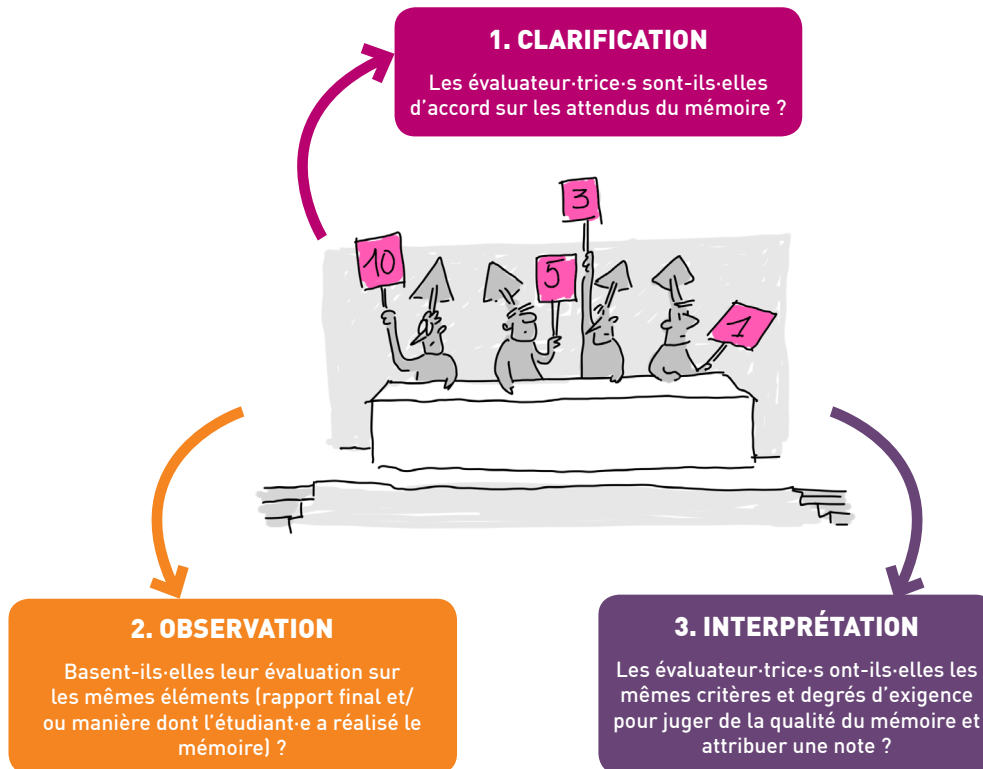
1. CLARIFICATION

Les évaluateur·trice·s sont-ils·elles d'accord sur les attendus du mémoire ?

3

10

5

1

2. OBSERVATION

Basent-ils·elles leur évaluation sur les mêmes éléments (rapport final et/ ou manière dont l'étudiant·e a réalisé le mémoire) ?

3. INTERPRÉTATION

Les évaluateur·trice·s ont-ils·elles les mêmes critères et degrés d'exigence pour juger de la qualité du mémoire et attribuer une note ?